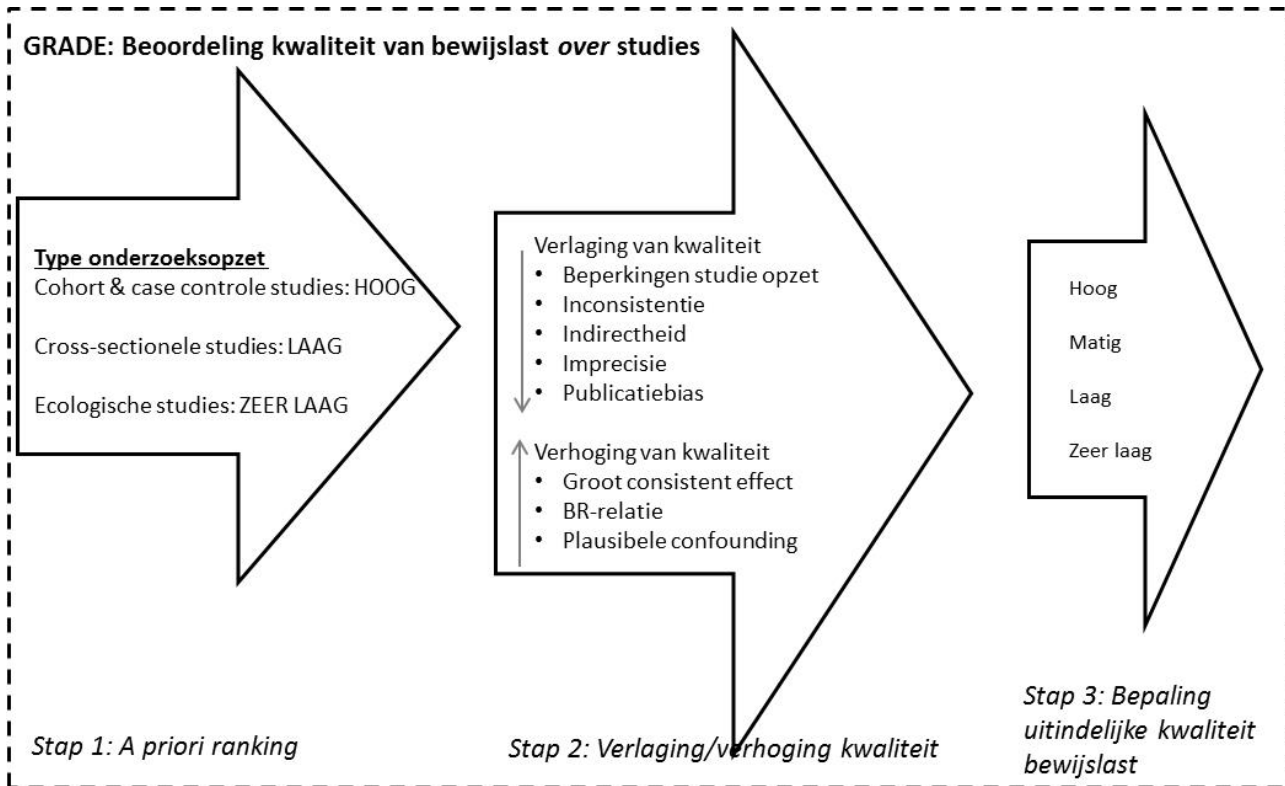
GRADE: Beoordeling kwaliteit van bewijslast *over* studies

**Type onderzoeksopzet**
Cohort & case controle studies: HOOG

Cross-sectionele studies: LAAG

Ecologische studies: ZEER LAAG

Stap 1: A priori ranking

Verlaging van kwaliteit
• Beperkingen studie opzet
• Inconsistentie
• Indirectheid
• Imprecisie
• Publicatiebias

Verhoging van kwaliteit
• Groot consistent effect
• BR-relatie
• Plausibele confounding

Stap 2: Verlaging/verhoging kwaliteit

Hoog

Matig

Laag

Zeer laag

Stap 3: Bepaling uitindelijke kwaliteit bewijslast